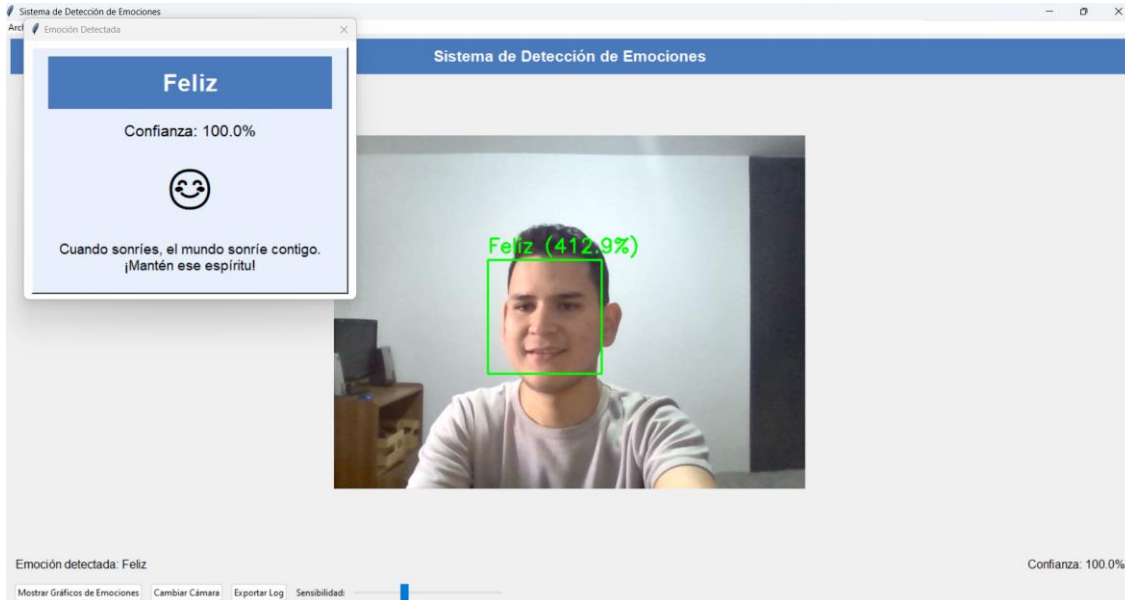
Sistema de Detección de Emociones

Arcl

Emoción Detectada

Feliz

Confianza: 100.0%

Cuando sonríes, el mundo sonríe contigo. ¡Mantén ese espíritu!

Sistema de Detección de Emociones

Feliz (412.9%)

Emoción detectada: Feliz

Confianza: 100.0%

Mostrar Gráficos de Emociones

Cambiar Cámara

Exportar Log

Sensibilidad: